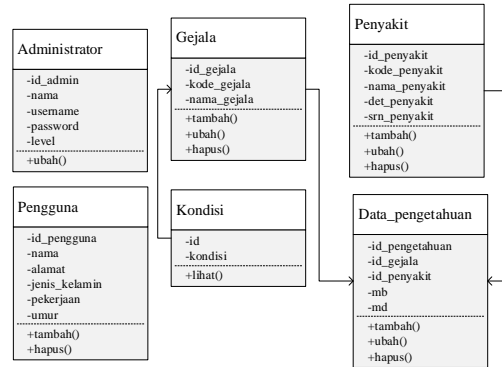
Administrator

-id_admin
-nama
-username
-password
-level

+ubah()

Gejala

-id_gejala
-kode_gejala
-nama_gejala

+tambah()
+ubah()
+hapus()

Penyakit

-id_penyakit
-kode_penyakit
-nama_penyakit
-det_penyakit
-srn_penyakit

+tambah()
+ubah()
+hapus()

Pengguna

-id_pengguna
-nama
-alamat
-jenis_kelamin
-pekerjaan
-umur

+tambah()
+hapus()

Kondisi

-id
-kondisi

+lihat()

Data_pengetahuan

-id_pengetahuan
-id_gejala
-id_penyakit
-mb
-md

+tambah()
+ubah()
+hapus()